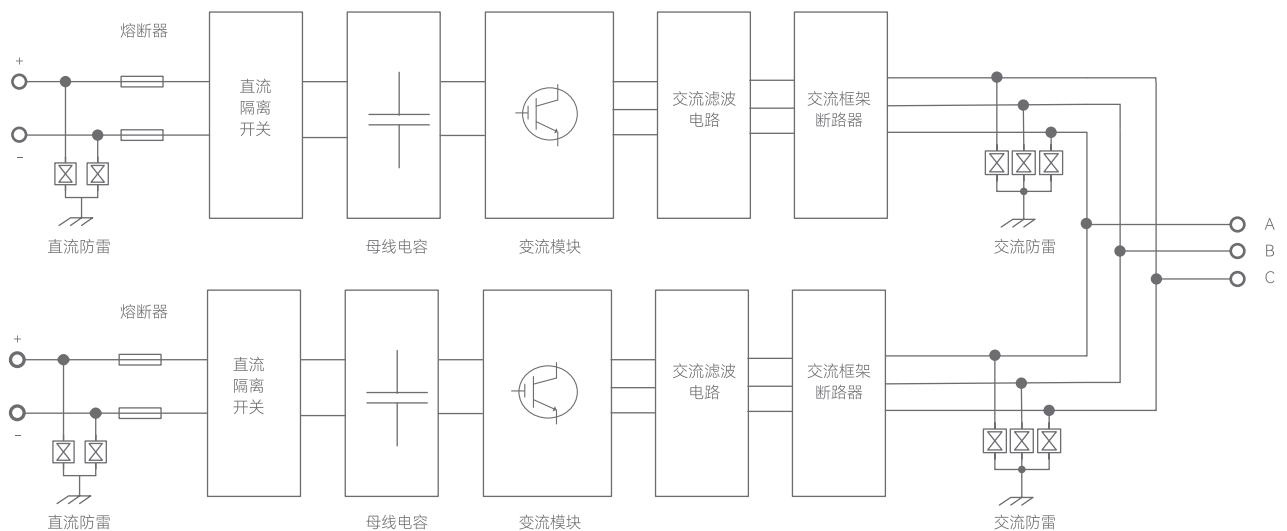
熔断器

+

-

直流隔离开关

交流滤波电路

交流框架断路器

直流防雷

母线电容

变流模块

交流防雷

A

B

C

熔断器

+

-

直流隔离开关

交流滤波电路

交流框架断路器

直流防雷

母线电容

变流模块

交流防雷